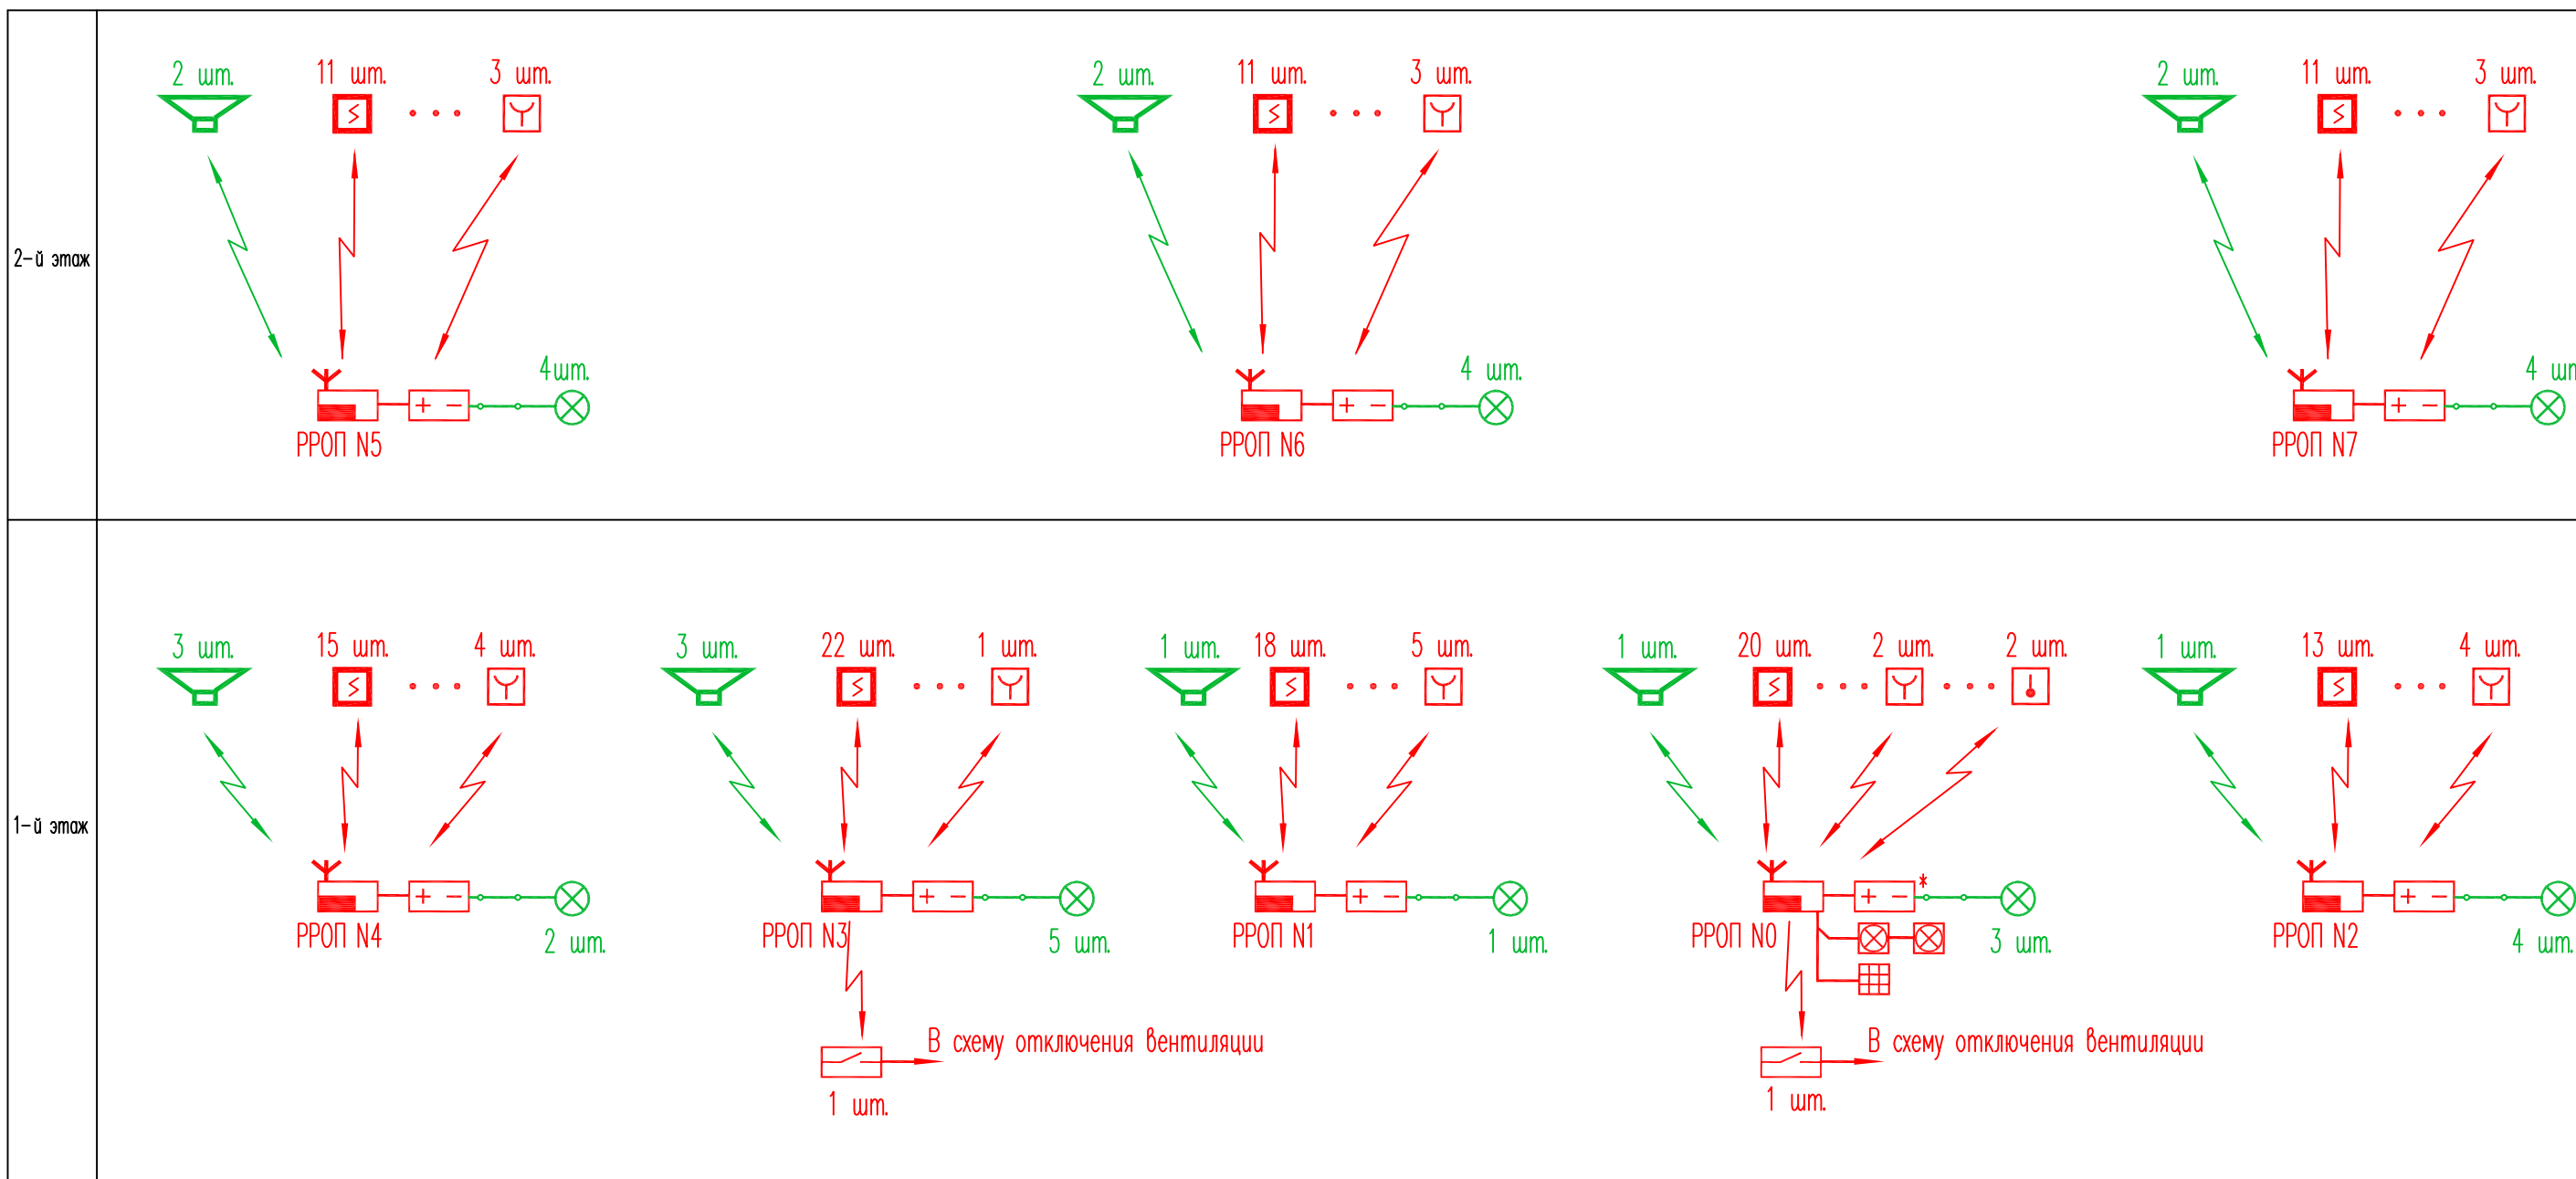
2-й этаж

2 шт. 11 шт. 3 шт.

4шт.

РРОП N5

2 шт. 11 шт. 3 шт.

4 шт.

РРОП N6

2 шт. 11 шт. 3 шт.

4 шт

РРОП N7

1-й этаж

3 шт. 15 шт. 4 шт.

РРОП N4

2 шт.

3 шт. 22 шт. 1 шт.

РРОП N3

5 шт.

В схему отключения вентиляции

1 шт.

1 шт. 18 шт. 5 шт.

РРОП N1

1 шт.

1 шт. 20 шт. 2 шт. 2 шт.

*

РРОП N0

3 шт.

В схему отключения вентиляции

1 шт.

1 шт. 13 шт. 4 шт.

РРОП N2

4 шт.